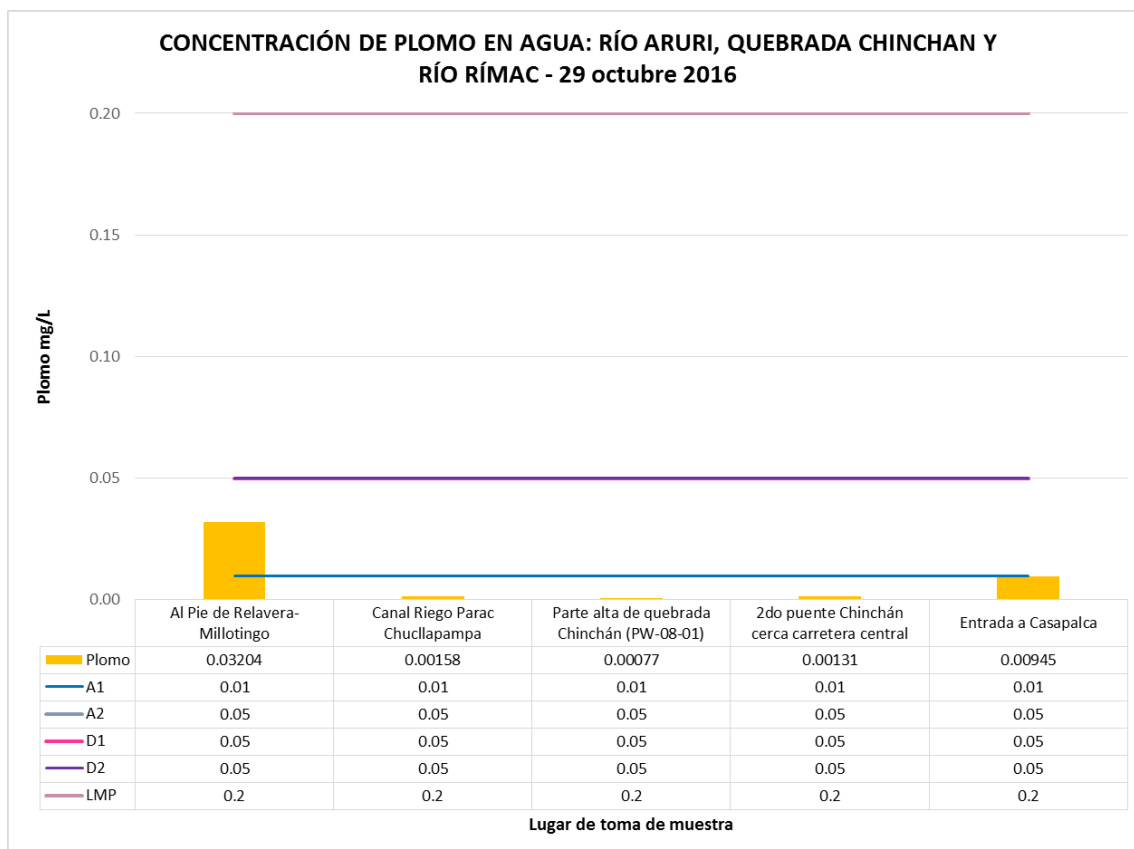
CONCENTRACIÓN DE PLOMO EN AGUA: RÍO ARURI, QUEBRADA CHINCHAN Y RÍO RÍMAC - 29 octubre 2016

Plomo mg/L

0.20
0.15
0.10
0.05
0.00

| | Al Pie de Relavera-Millotingo | Canal Riego Parac Chucllapampa | Parte alta de quebrada Chinchán (PW-08-01) | 2do puente Chinchán cerca carretera central | Entrada a Casapalca |
|---|---|---|---|---|---|
| Plomo | 0.03204 | 0.00158 | 0.00077 | 0.00131 | 0.00945 |
| A1 | 0.01 | 0.01 | 0.01 | 0.01 | 0.01 |
| A2 | 0.05 | 0.05 | 0.05 | 0.05 | 0.05 |
| D1 | 0.05 | 0.05 | 0.05 | 0.05 | 0.05 |
| D2 | 0.05 | 0.05 | 0.05 | 0.05 | 0.05 |
| LMP | 0.2 | 0.2 | 0.2 | 0.2 | 0.2 |

Lugar de toma de muestra